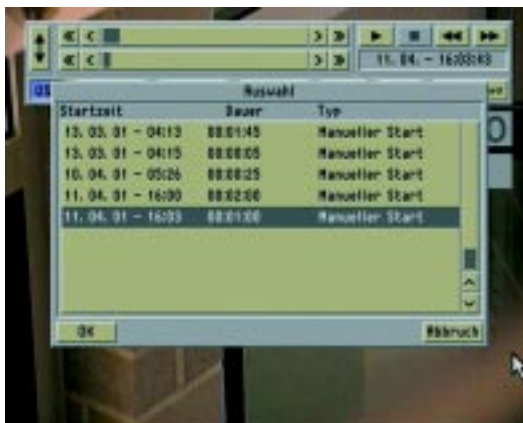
11. 04. - 16:03:43

Auswahl

| Startzeit | Dauer | Typ |
|---|---|---|
| 13. 03. 01 - 04:13 | 00:01:45 | Manueller Start |
| 13. 03. 01 - 04:15 | 00:00:05 | Manueller Start |
| 10. 04. 01 - 05:26 | 00:00:25 | Manueller Start |
| 11. 04. 01 - 16:00 | 00:02:00 | Manueller Start |
| 11. 04. 01 - 16:03 | 00:01:00 | Manueller Start |

OK

Abbruch